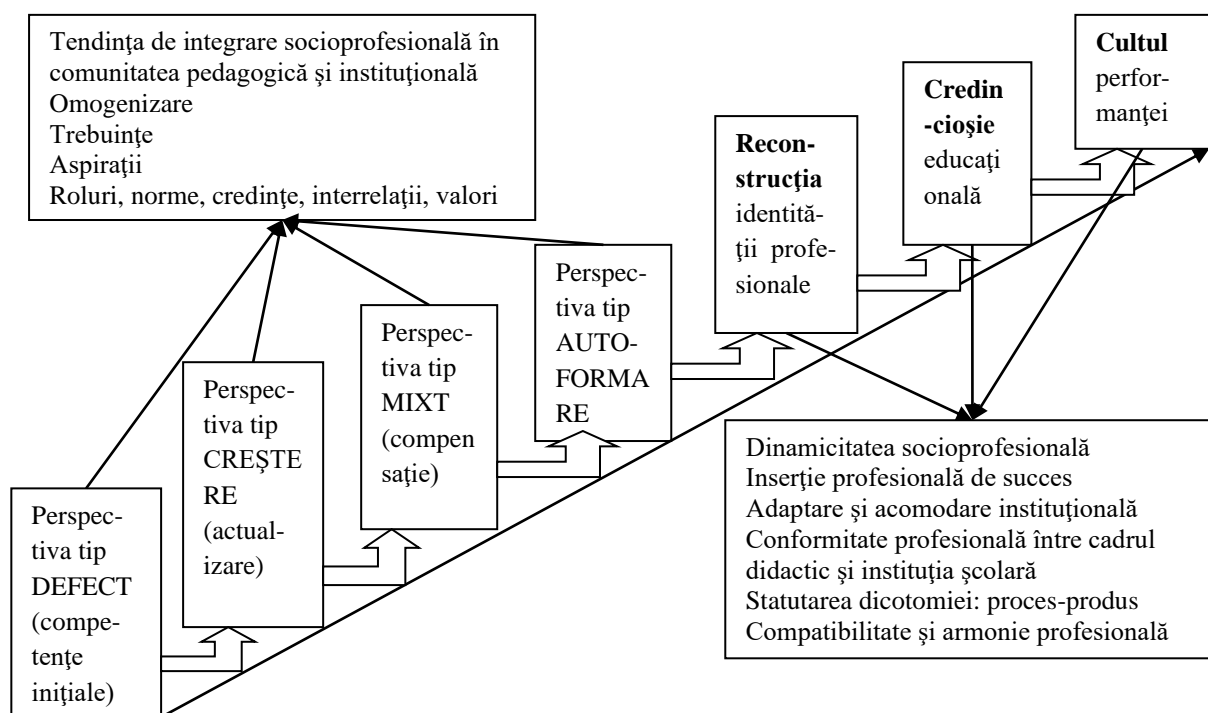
Tendinţa de integrare socioprofesională în comunitatea pedagogică şi instituţională
Omogenizare
Trebuinţe
Aspiraţii
Roluri, norme, credinţe, interrelaţii, valori

**Cultul** performanţei

**Credin-cioşie** educaţională

**Reconstrucţia** identităţii profesionale

Perspectiva tip AUTO-FORMARE

Perspectiva tip MIXT (compensaţie)

Perspectiva tip CREŞTERE (actualizare)

Perspectiva tip DEFECT (competenţe iniţiale)

Dinamicitatea socioprofesională
Inserţie profesională de succes
Adaptare şi acomodare instituţională
Conformitate profesională între cadrul didactic şi instituţia şcolară
Statutarea dicotomiei: proces-produs
Compatibilitate şi armonie profesională